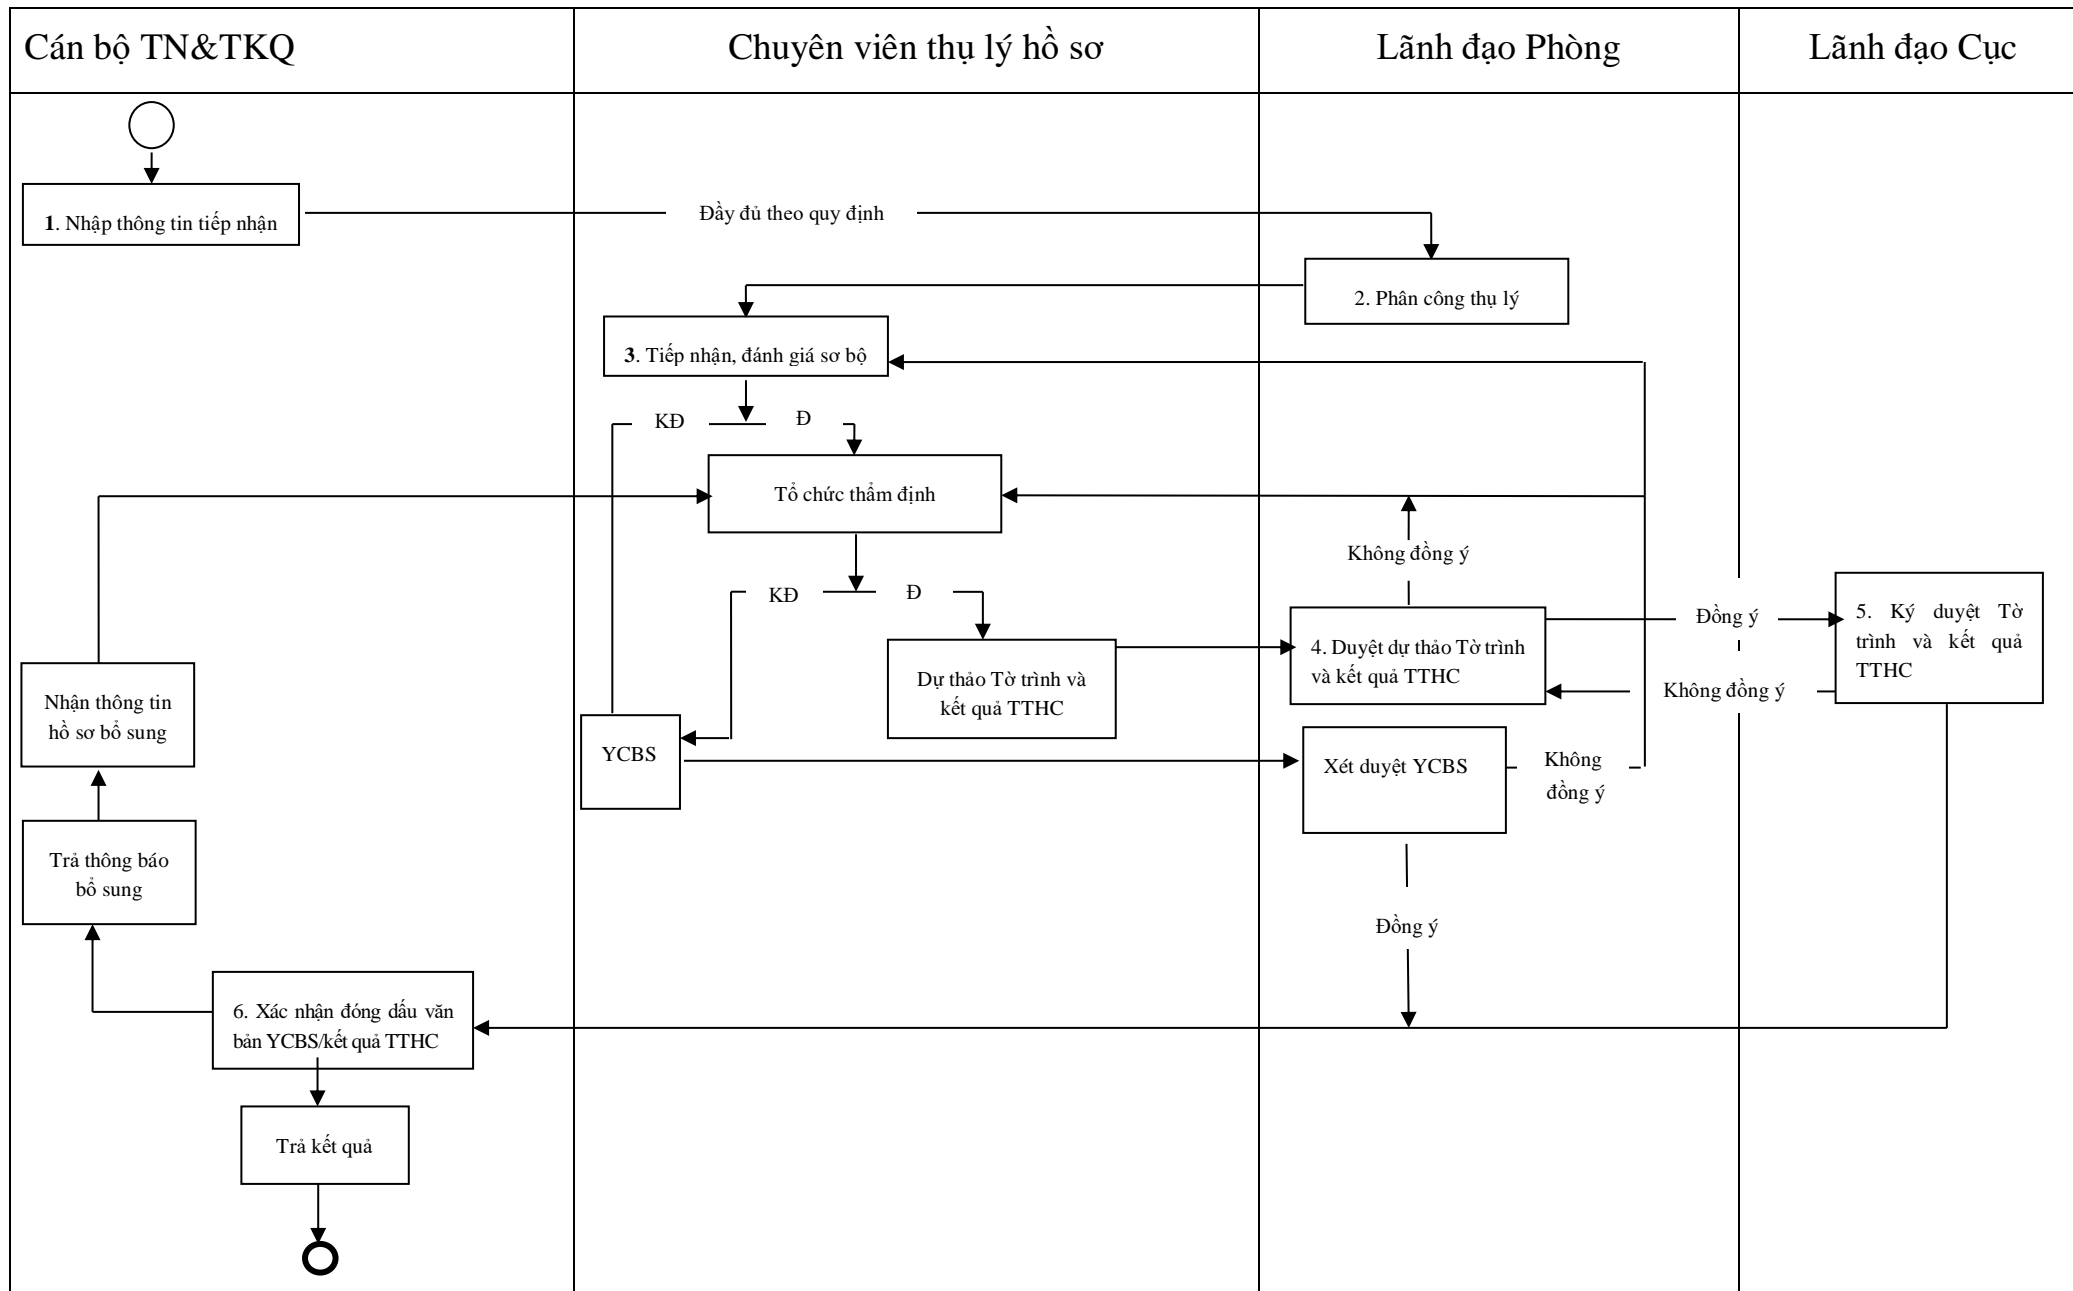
Cán bộ TN&TKQ

Chuyên viên thụ lý hồ sơ

Lãnh đạo Phòng

Lãnh đạo Cục

1. Nhập thông tin tiếp nhận

Đầy đủ theo quy định

2. Phân công thụ lý

3. Tiếp nhận, đánh giá sơ bộ

KĐ

Đ

Tổ chức thẩm định

Không đồng ý

KĐ

Đ

Đồng ý

5. Ký duyệt Tờ trình và kết quả TTHC

4. Duyệt dự thảo Tờ trình và kết quả TTHC

Dự thảo Tờ trình và kết quả TTHC

Không đồng ý

Nhận thông tin hồ sơ bổ sung

YCBS

Xét duyệt YCBS

Không đồng ý

Trả thông báo bổ sung

Đồng ý

6. Xác nhận đóng dấu văn bản YCBS/kết quả TTHC

Trả kết quả